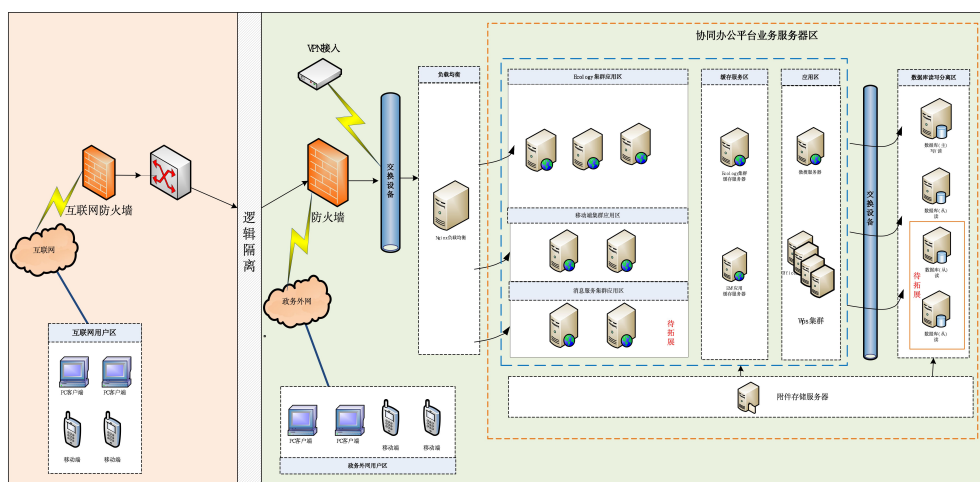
协同办公平台业务服务器区

VPN接入

负载均衡

Ecology集群应用区

缓存服务区

应用区

数据库读写分离区

互联网防火墙

互联网

逻辑隔离

交换设备

防火墙

Nginx负载均衡

移动端集群应用区

消息服务集群应用区

待拓展

Ecology集群缓存服务器

EMP应用缓存服务器

微服务服务器

Wps集群

交换设备

数据库(主)写 读

数据库(从)读

数据库(从)读

数据库(从)读

待拓展

政务外网

附件存储服务器

互联网用户区

PC客户端

PC客户端

移动端

移动端

PC客户端

PC客户端

移动端

移动端

政务外网用户区